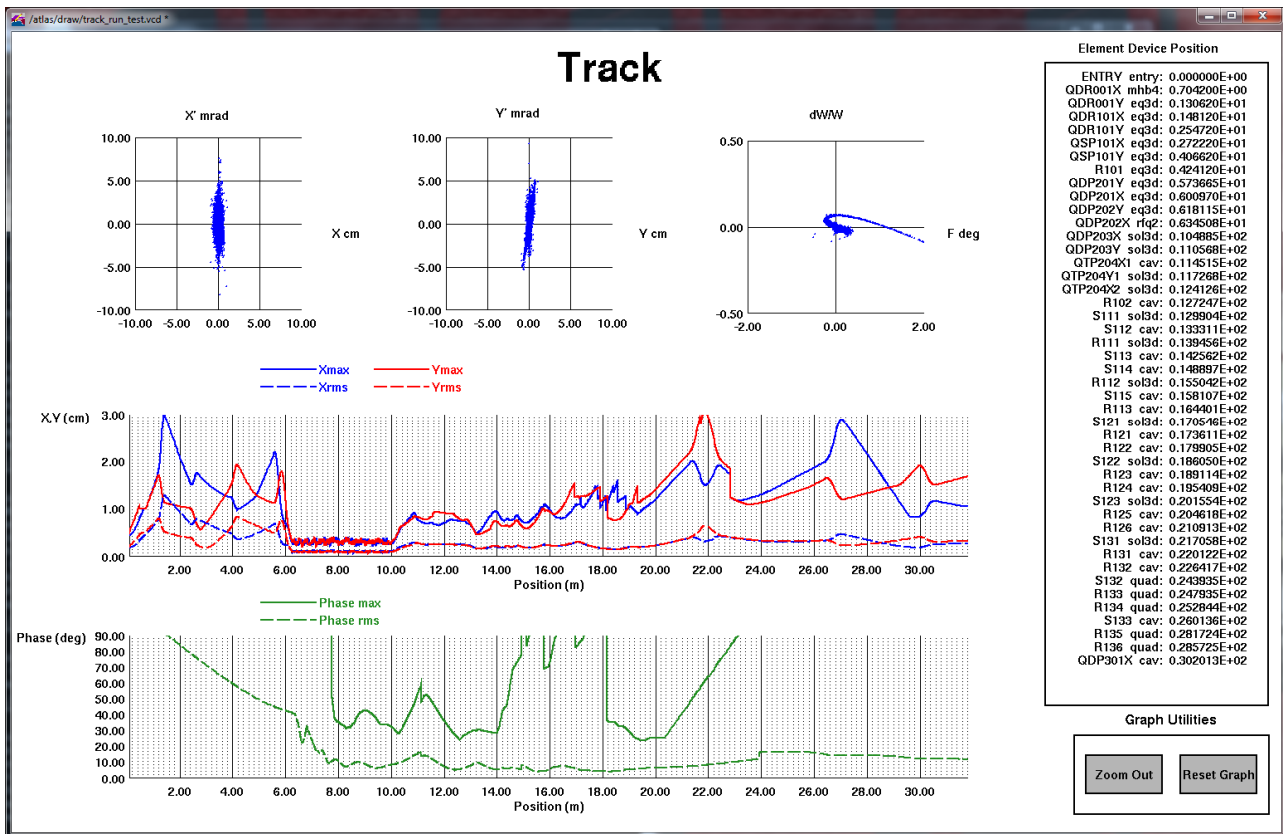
/atlas/draw/track_run_test.vcd *

Track

X' mrad

10.00
5.00
0.00
−5.00
−10.00
−10.00 −5.00 0.00 5.00 10.00

X cm

Y' mrad

10.00
5.00
0.00
−5.00
−10.00
−10.00 −5.00 0.00 5.00 10.00

Y cm

dW/W

0.50
0.00
−0.50
−2.00 0.00 2.00

F deg

Xmax
Xrms
Ymax
Yrms

X,Y (cm)
3.00
2.00
1.00
0.00
2.00 4.00 6.00 8.00 10.00 12.00 14.00 16.00 18.00 20.00 22.00 24.00 26.00 28.00 30.00
Position (m)

Phase max
Phase rms

Phase (deg)
90.00
80.00
70.00
60.00
50.00
40.00
30.00
20.00
10.00
0.00
2.00 4.00 6.00 8.00 10.00 12.00 14.00 16.00 18.00 20.00 22.00 24.00 26.00 28.00 30.00
Position (m)

Element Device Position

ENTRY entry: 0.000000E+00
QDR001X mhb4: 0.704200E+00
QDR001Y eq3d: 0.130620E+01
QDR101X eq3d: 0.148120E+01
QDR101Y eq3d: 0.254720E+01
QSP101X eq3d: 0.272220E+01
QSP101Y eq3d: 0.406620E+01
R101 eq3d: 0.424120E+01
QDP201Y eq3d: 0.573665E+01
QDP201X eq3d: 0.600970E+01
QDP202Y eq3d: 0.618115E+01
QDP202X rfq2: 0.634508E+01
QDP203X sol3d: 0.104885E+02
QDP203Y sol3d: 0.110568E+02
QTP204X1 cav: 0.114515E+02
QTP204Y1 sol3d: 0.117268E+02
QTP204X2 sol3d: 0.124126E+02
R102 cav: 0.127247E+02
S111 sol3d: 0.129904E+02
S112 cav: 0.133311E+02
R111 sol3d: 0.139456E+02
S113 cav: 0.142562E+02
S114 cav: 0.148897E+02
R112 sol3d: 0.155042E+02
S115 cav: 0.158107E+02
R113 cav: 0.164401E+02
S121 sol3d: 0.170546E+02
R121 cav: 0.173611E+02
R122 cav: 0.179905E+02
S122 sol3d: 0.186050E+02
R123 cav: 0.189114E+02
R124 cav: 0.195409E+02
S123 sol3d: 0.201554E+02
R125 cav: 0.204618E+02
R126 cav: 0.210913E+02
S131 sol3d: 0.217058E+02
R131 cav: 0.220122E+02
R132 cav: 0.226417E+02
S132 quad: 0.243935E+02
R133 quad: 0.247935E+02
R134 quad: 0.252844E+02
S133 cav: 0.260136E+02
R135 quad: 0.281724E+02
R136 quad: 0.285725E+02
QDP301X cav: 0.302013E+02

Graph Utilities

Zoom Out
Reset Graph